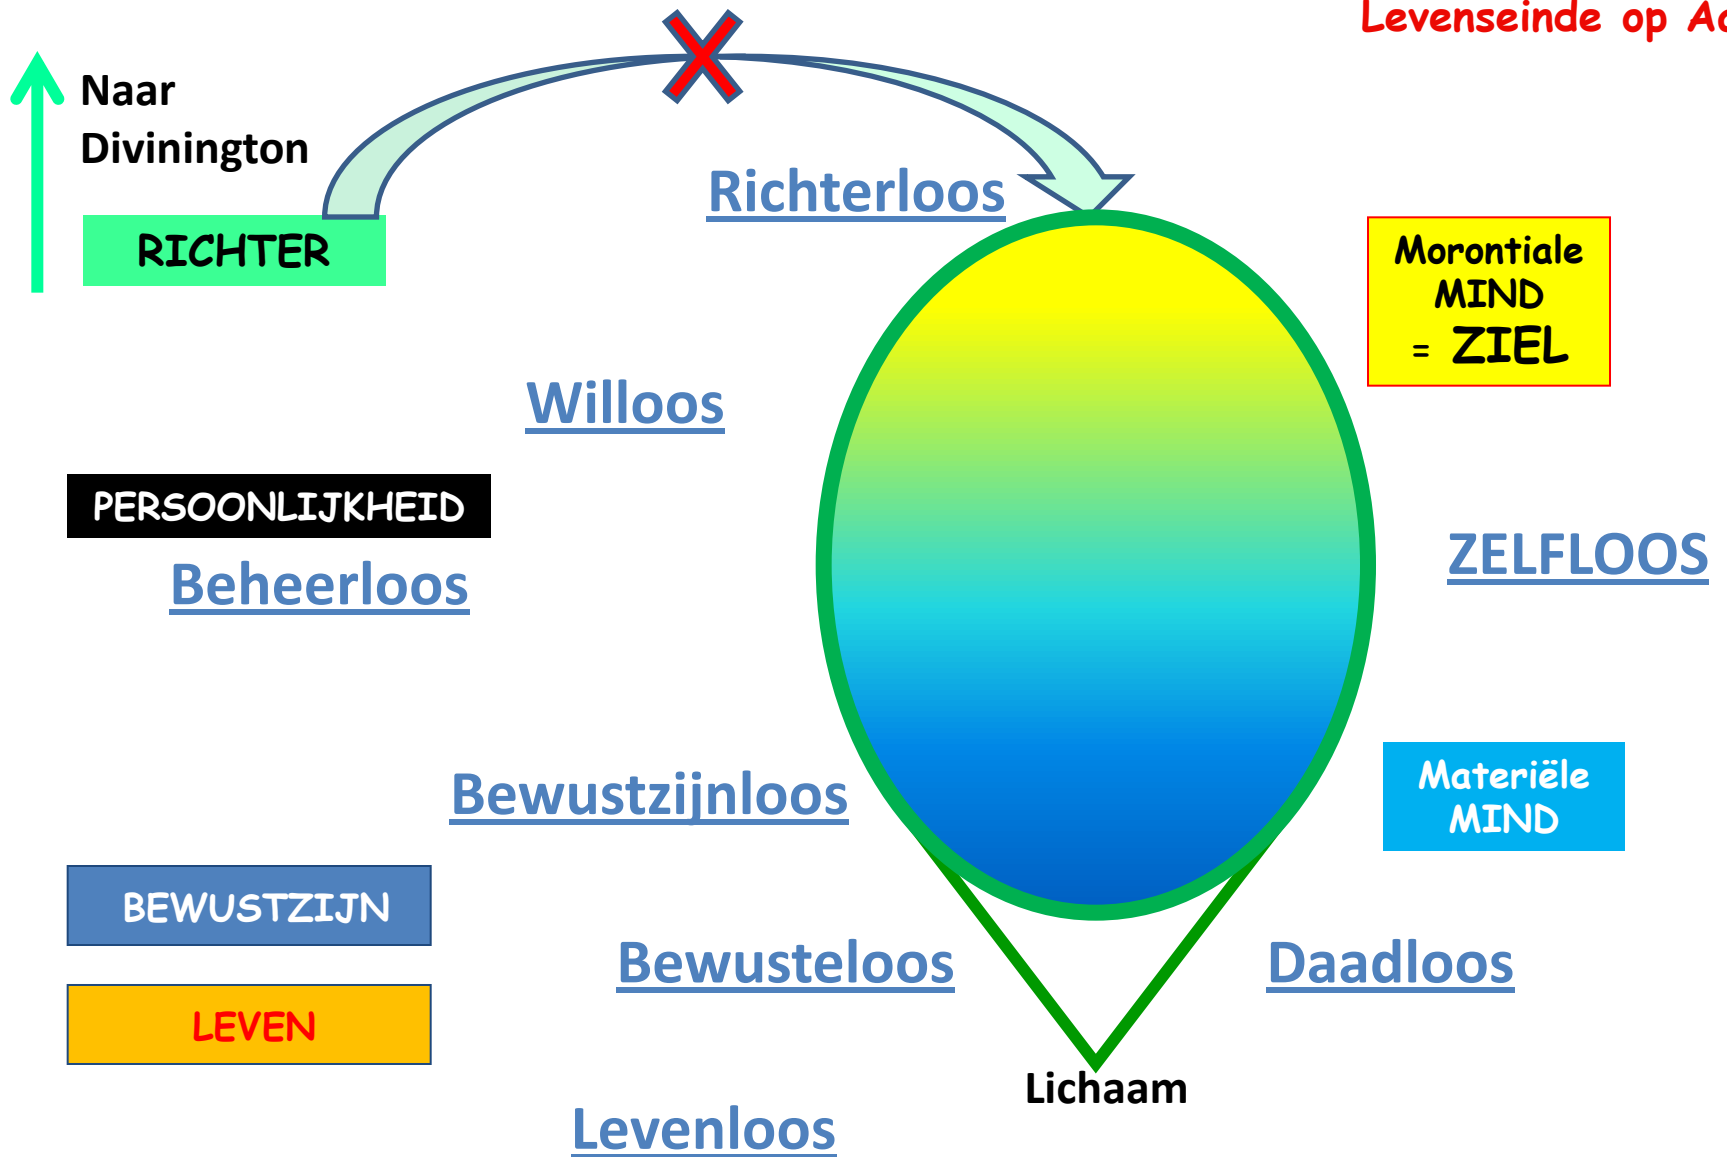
Levenseinde op A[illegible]

Naar Divinington

RICHTER

Richterloos

Morontiale MIND = ZIEL

Willoos

PERSOONLIJKHEID

Beheerloos

ZELFLOOS

Bewustzijnloos

Materiële MIND

BEWUSTZIJN

Bewusteloos

Daadloos

LEVEN

Lichaam

Levenloos